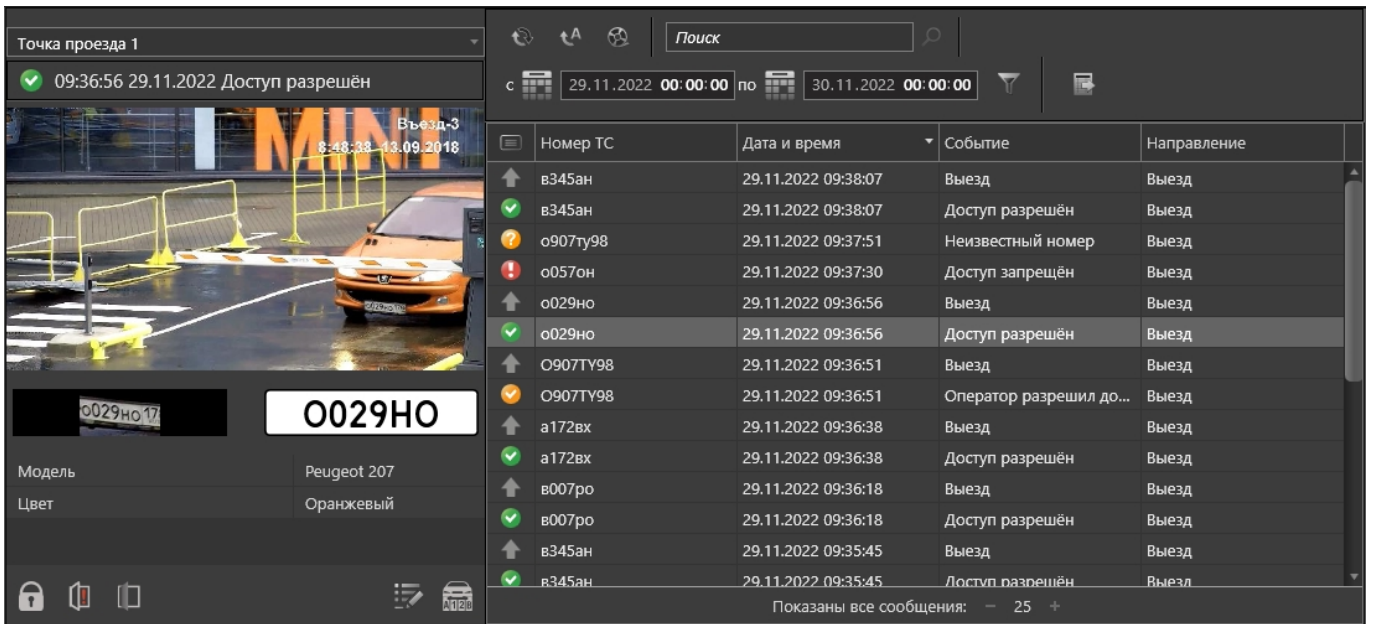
Точка проезда 1

09:36:56 29.11.2022 Доступ разрешён

MINI
Въезд-3
8:48:38 13.09.2018

o029но 17

O029HO

Модель Peugeot 207
Цвет Оранжевый

Поиск

с 29.11.2022 00:00:00 по 30.11.2022 00:00:00

| | Номер ТС | Дата и время | Событие | Направление |
|---|---|---|---|---|
| | в345ан | 29.11.2022 09:38:07 | Выезд | Выезд |
| | в345ан | 29.11.2022 09:38:07 | Доступ разрешён | Выезд |
| | о907ту98 | 29.11.2022 09:37:51 | Неизвестный номер | Выезд |
| | о057он | 29.11.2022 09:37:30 | Доступ запрещён | Выезд |
| | о029но | 29.11.2022 09:36:56 | Выезд | Выезд |
| | о029но | 29.11.2022 09:36:56 | Доступ разрешён | Выезд |
| | O907TY98 | 29.11.2022 09:36:51 | Выезд | Выезд |
| | O907TY98 | 29.11.2022 09:36:51 | Оператор разрешил до... | Выезд |
| | а172вх | 29.11.2022 09:36:38 | Выезд | Выезд |
| | а172вх | 29.11.2022 09:36:38 | Доступ разрешён | Выезд |
| | в007ро | 29.11.2022 09:36:18 | Выезд | Выезд |
| | в007ро | 29.11.2022 09:36:18 | Доступ разрешён | Выезд |
| | в345ан | 29.11.2022 09:35:45 | Выезд | Выезд |
| | в345ан | 29.11.2022 09:35:45 | Доступ разрешён | Выезд |

Показаны все сообщения: − 25 +